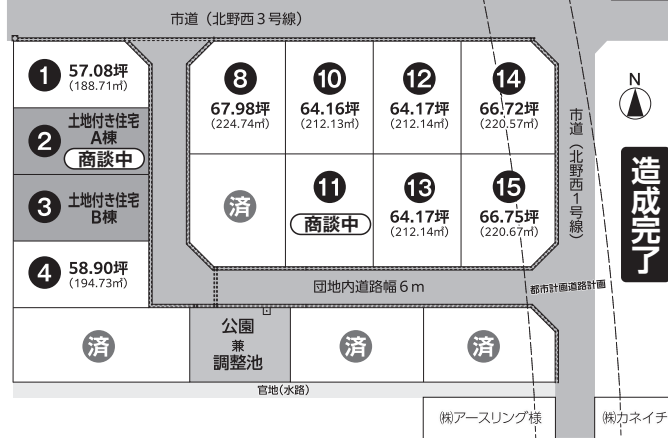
市道（北野西３号線）

1 57.08坪 (188.71㎡)

2 土地付き住宅 A棟 商談中

3 土地付き住宅 B棟

4 58.90坪 (194.73㎡)

8 67.98坪 (224.74㎡)

10 64.16坪 (212.13㎡)

12 64.17坪 (212.14㎡)

14 66.72坪 (220.57㎡)

済

11 商談中

13 64.17坪 (212.14㎡)

15 66.75坪 (220.67㎡)

市道（北野西１号線）

N

造成完了

団地内道路幅６ｍ

都市計画道路計画

済

公園 兼 調整池

済

済

官地（水路）

㈱アースリング様

㈱カネイチ